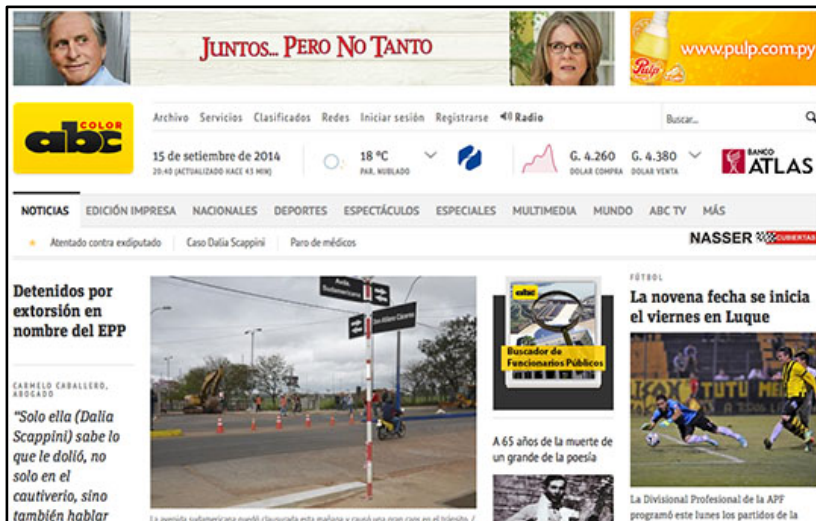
JUNTOS... PERO NO TANTO

www.pulp.com.py

abc COLOR

Archivo Servicios Clasificados Redes Iniciar sesión Registrarse Radio

Buscar...

15 de setiembre de 2014
20:40 (ACTUALIZADO HACE 43 MIN)

18 °C
PAR. NUBLADO

G. 4.260
DOLAR COMPRA

G. 4.380
DOLAR VENTA

BANCO ATLAS

NOTICIAS EDICIÓN IMPRESA NACIONALES DEPORTES ESPECTÁCULOS ESPECIALES MULTIMEDIA MUNDO ABC TV MÁS

Atentado contra exdiputado | Caso Dalia Scappini | Paro de médicos

NASSER CUBIERTAS

Detenidos por extorsión en nombre del EPP

CARMELO CABALLERO, ABOGADO

“Solo ella (Dalia Scappini) sabe lo que le dolió, no solo en el cautiverio, sino también hablar

Avda. Sudamericana

Buscador de Funcionarios Públicos

A 65 años de la muerte de un grande de la poesía

FÚTBOL

La novena fecha se inicia el viernes en Luque

La Divisional Profesional de la APF programó este lunes los partidos de la